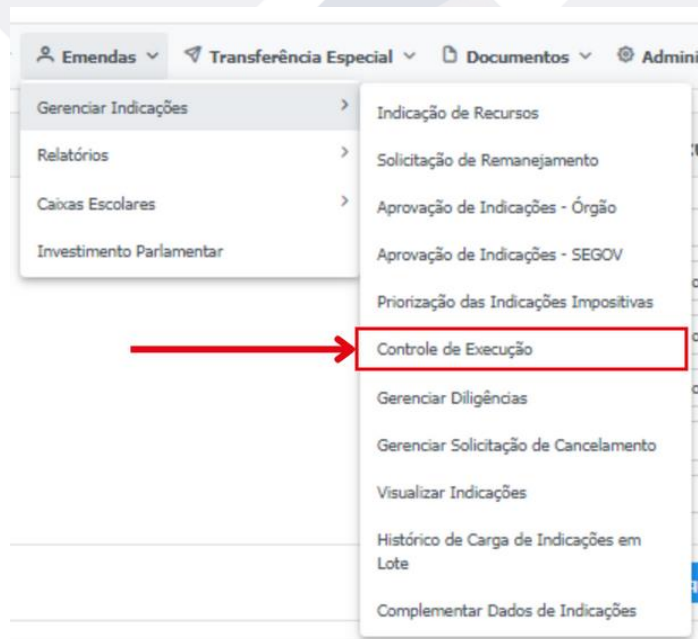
Emendas Transferência Especial Documentos Admini

Gerenciar Indicações
Relatórios
Caixas Escolares
Investimento Parlamentar

Indicação de Recursos
Solicitação de Remanejamento
Aprovação de Indicações - Órgão
Aprovação de Indicações - SEGOV
Priorização das Indicações Impositivas
Controle de Execução
Gerenciar Diligências
Gerenciar Solicitação de Cancelamento
Visualizar Indicações
Histórico de Carga de Indicações em Lote
Complementar Dados de Indicações